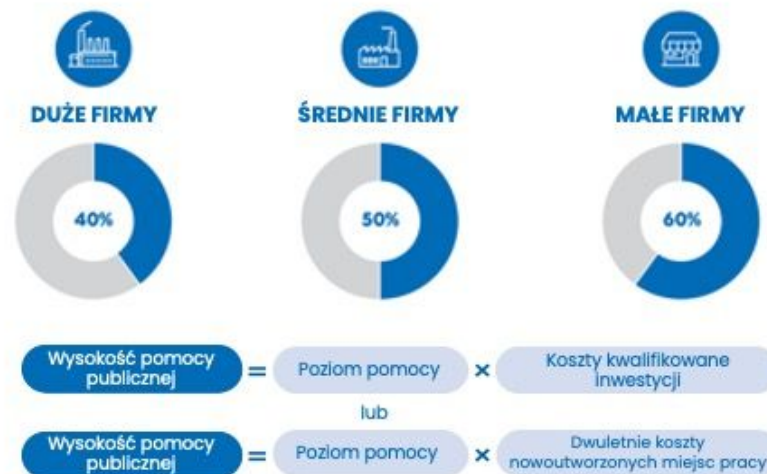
DUŻE FIRMY

40%

ŚREDNIE FIRMY

50%

MAŁE FIRMY

60%

Wysokość pomocy publicznej = Poziom pomocy × Koszty kwalifikowane inwestycji

lub

Wysokość pomocy publicznej = Poziom pomocy × Dwuletnie koszty nowoutworzonych miejsc pracy